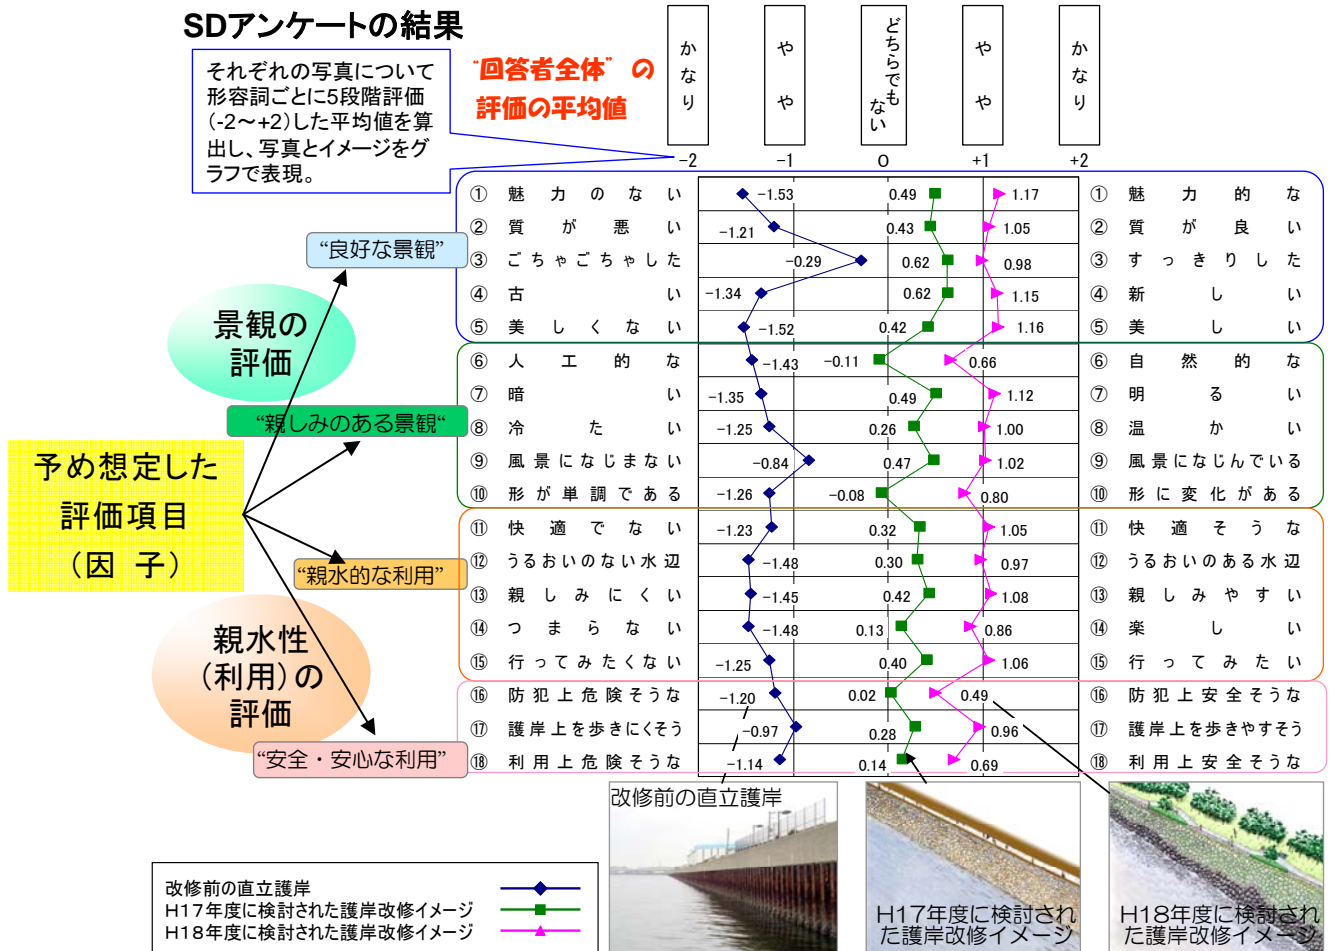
SDアンケートの結果

それぞれの写真について形容詞ごとに5段階評価(-2〜+2)した平均値を算出し、写真とイメージをグラフで表現。

"回答者全体"の評価の平均値

かなり　やや　どちらでもない　やや　かなり
−2　−1　0　+1　+2

"良好な景観"

景観の評価

"親しみのある景観"

予め想定した評価項目（因子）

"親水的な利用"

親水性（利用）の評価

"安全・安心な利用"

| | | | | | | |
|---|---|---|---|---|---|---|
| ① | 魅力のない | −1.53 | 0.49 | 1.17 | ① | 魅力的な |
| ② | 質が悪い | −1.21 | 0.43 | 1.05 | ② | 質が良い |
| ③ | ごちゃごちゃした | −0.29 | 0.62 | 0.98 | ③ | すっきりした |
| ④ | 古い | −1.34 | 0.62 | 1.15 | ④ | 新しい |
| ⑤ | 美しくない | −1.52 | 0.42 | 1.16 | ⑤ | 美しい |
| ⑥ | 人工的な | −1.43 | −0.11 | 0.66 | ⑥ | 自然的な |
| ⑦ | 暗い | −1.35 | 0.49 | 1.12 | ⑦ | 明るい |
| ⑧ | 冷たい | −1.25 | 0.26 | 1.00 | ⑧ | 温かい |
| ⑨ | 風景になじまない | −0.84 | 0.47 | 1.02 | ⑨ | 風景になじんでいる |
| ⑩ | 形が単調である | −1.26 | −0.08 | 0.80 | ⑩ | 形に変化がある |
| ⑪ | 快適でない | −1.23 | 0.32 | 1.05 | ⑪ | 快適そうな |
| ⑫ | うるおいのない水辺 | −1.48 | 0.30 | 0.97 | ⑫ | うるおいのある水辺 |
| ⑬ | 親しみにくい | −1.45 | 0.42 | 1.08 | ⑬ | 親しみやすい |
| ⑭ | つまらない | −1.48 | 0.13 | 0.86 | ⑭ | 楽しい |
| ⑮ | 行ってみたくない | −1.25 | 0.40 | 1.06 | ⑮ | 行ってみたい |
| ⑯ | 防犯上危険そうな | −1.20 | 0.02 | 0.49 | ⑯ | 防犯上安全そうな |
| ⑰ | 護岸上を歩きにくそう | −0.97 | 0.28 | 0.96 | ⑰ | 護岸上を歩きやすそう |
| ⑱ | 利用上危険そうな | −1.14 | 0.14 | 0.69 | ⑱ | 利用上安全そうな |

改修前の直立護岸

H17年度に検討された護岸改修イメージ

H18年度に検討された護岸改修イメージ

改修前の直立護岸
H17年度に検討された護岸改修イメージ
H18年度に検討された護岸改修イメージ